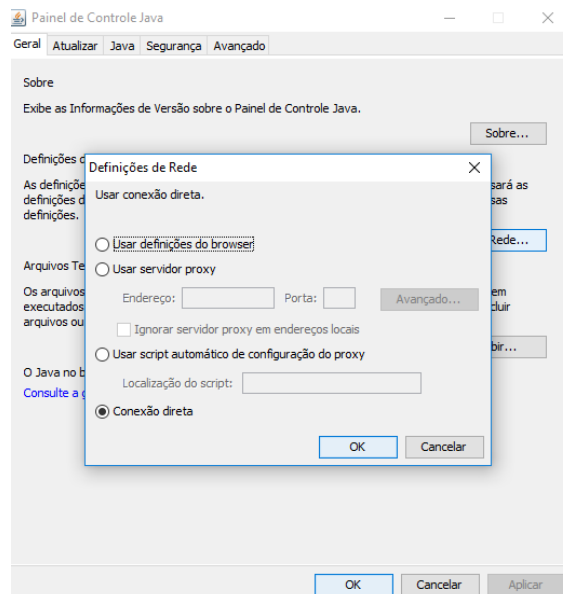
Painel de Controle Java

Geral Atualizar Java Segurança Avançado

Sobre

Exibe as Informações de Versão sobre o Painel de Controle Java.

Sobre...

Definições d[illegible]

As definiçõe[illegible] definições d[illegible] definições.

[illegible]sará as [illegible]sas

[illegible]Rede...

Arquivos Te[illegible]

Os arquivos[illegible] executados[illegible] arquivos ou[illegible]

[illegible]em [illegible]cluir

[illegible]bir...

O Java no b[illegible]

Consulte a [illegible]

Definições de Rede

Usar conexão direta.

Usar definições do browser

Usar servidor proxy

Endereço: Porta: Avançado...

Ignorar servidor proxy em endereços locais

Usar script automático de configuração do proxy

Localização do script:

Conexão direta

OK Cancelar

OK Cancelar Aplicar